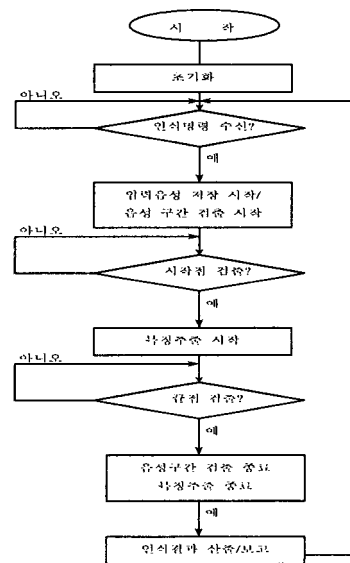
시 작

초기화

아니오

인식명령 수신?

예

입력음성 저장 시작/
음성 구간 검출 시작

아니오

시작점 검출?

예

특징추출 시작

아니오

끝점 검출?

예

음성구간 검출 종료
특징추출 종료

예

인식결과 산출/보고